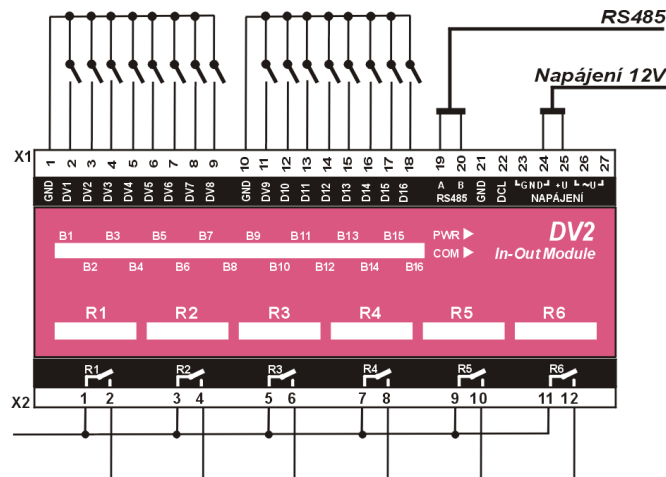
RS485

Napájení 12V

X1

1 2 3 4 5 6 7 8 9 10 11 12 13 14 15 16 17 18 19 20 21 22 23 24 25 26 27

GND DV1 DV2 DV3 DV4 DV5 DV6 DV7 DV8 GND DV9 DV10 DV11 DV12 DV13 DV14 DV15 DV16 A B RS485 GND DCL GND +U ~U NAPÁJENÍ

B1 B3 B5 B7 B9 B11 B13 B15 PWR ▶

B2 B4 B6 B8 B10 B12 B14 B16 COM ▶

DV2
In-Out Module

R1 R2 R3 R4 R5 R6

R1 R2 R3 R4 R5 R6

X2

1 2 3 4 5 6 7 8 9 10 11 12